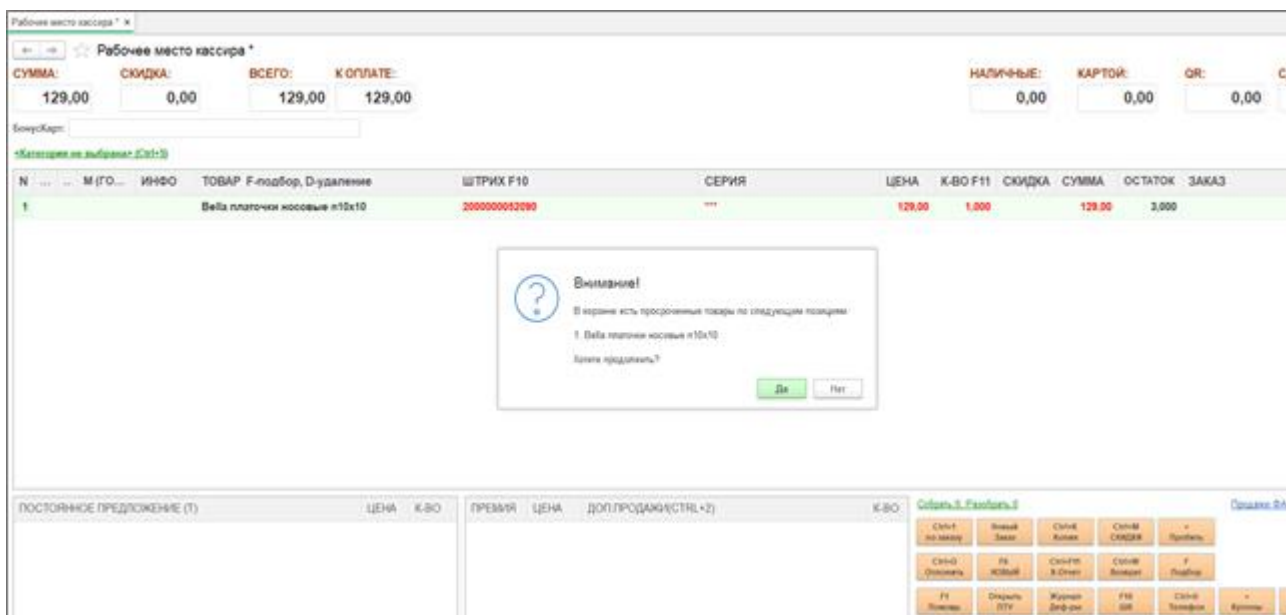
Рабочее место кассира * ×

Рабочее место кассира *

СУММА: 129,00
СКИДКА: 0,00
ВСЕГО: 129,00
К ОПЛАТЕ: 129,00

НАЛИЧНЫЕ: 0,00
КАРТОЙ: 0,00
QR: 0,00
С

БонусКарт:

<Категория не выбрана> (Ctrl+5)

| N | ... | ... | М (ГО... | ИНФО | ТОВАР F-подбор, D-удаление | ШТРИХ F10 | СЕРИЯ | ЦЕНА | К-ВО F11 | СКИДКА | СУММА | ОСТАТОК | ЗАКАЗ |
|---|---|---|---|---|---|---|---|---|---|---|---|---|---|
| 1 | | | | | Bella платочки носовые n10x10 | 2000000052090 | *** | 129,00 | 1,000 | | 129,00 | 3,000 | |

Внимание!

В корзине есть просроченные товары по следующим позициям:

1. Bella платочки носовые n10x10

Хотите продолжить?

Да Нет

ПОСТОЯННОЕ ПРЕДЛОЖЕНИЕ (Т) ЦЕНА К-ВО

ПРЕМИЯ ЦЕНА ДОП.ПРОДАЖИ(CTRL+2) К-ВО

Собрать 0, Разобрать 0

Продажи ФА

Ctrl+1 по заказу
Новый Заказ
Ctrl+K Копия
Ctrl+M СКИДКИ
+ Пробить
Ctrl+O Отложить
F6 НОВЫЙ
Ctrl+F11 X-Отчет
Ctrl+W Возврат
F Подбор
F1 Помощь
Открыть ПТУ
Журнал Деф-ры
F10 QR
Ctrl+U Телефон
- Купоны